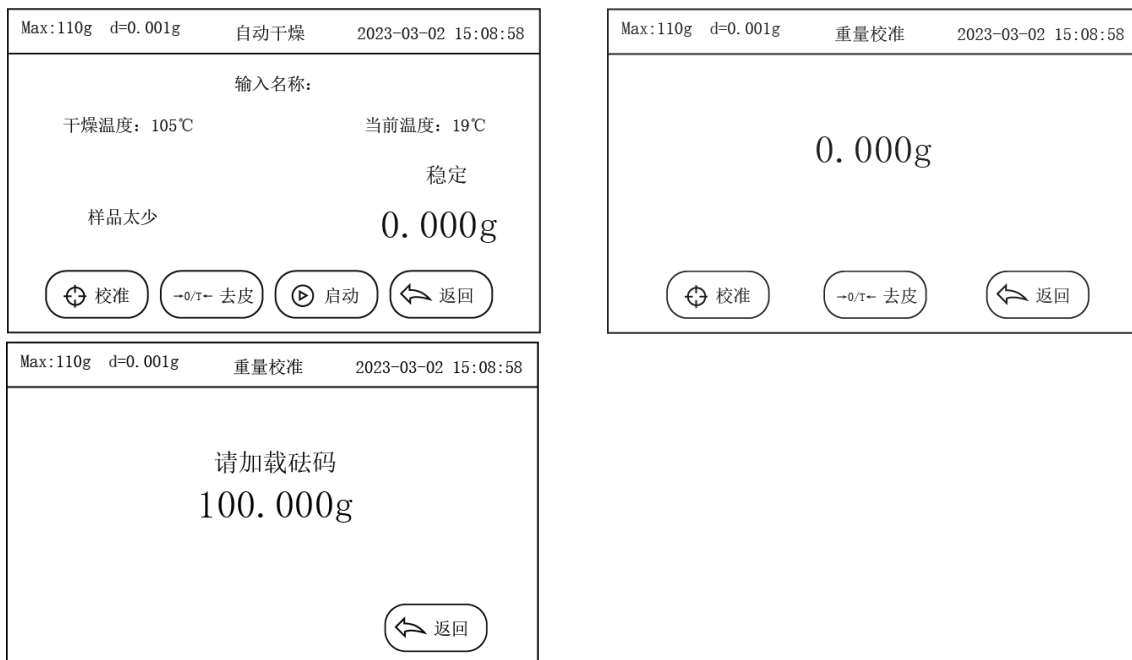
Max:110g d=0.001g 自动干燥 2023-03-02 15:08:58

输入名称：

干燥温度：105℃ 当前温度：19℃

稳定

样品太少

0. 000g

校准 →0/T← 去皮 启动 返回

Max:110g d=0.001g 重量校准 2023-03-02 15:08:58

0. 000g

校准 →0/T← 去皮 返回

Max:110g d=0.001g 重量校准 2023-03-02 15:08:58

请加载砝码

100. 000g

返回